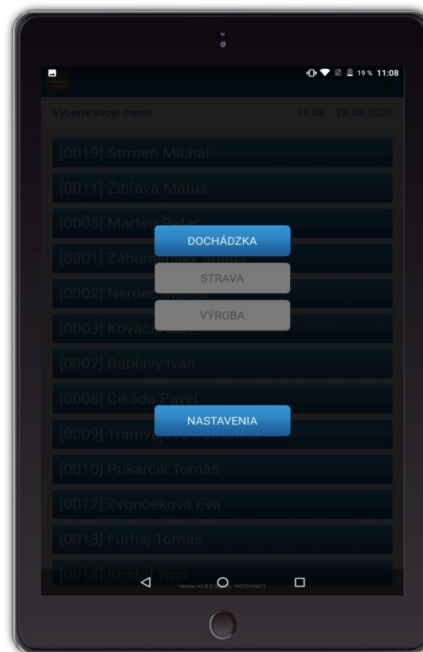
19% 11:08

Vyberte svoje meno 11:08 28.08.2020

[0019] Strmeň Michal

[0011] Žihľava Matúš

[0005] Marteň Peter

[0001] Záhum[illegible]

[0002] Nemec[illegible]

[0003] Kováč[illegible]

[0007] Bublavý Ivan

[0008] Cikáda Pavel

[0009] Tramvaj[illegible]

[0010] Pukarčík Tomáš

[0012] Zvončeková Eva

[0013] Furhaj Tomáš

[0014] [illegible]

DOCHÁDZKA

STRAVA

VÝROBA

NASTAVENIA

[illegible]